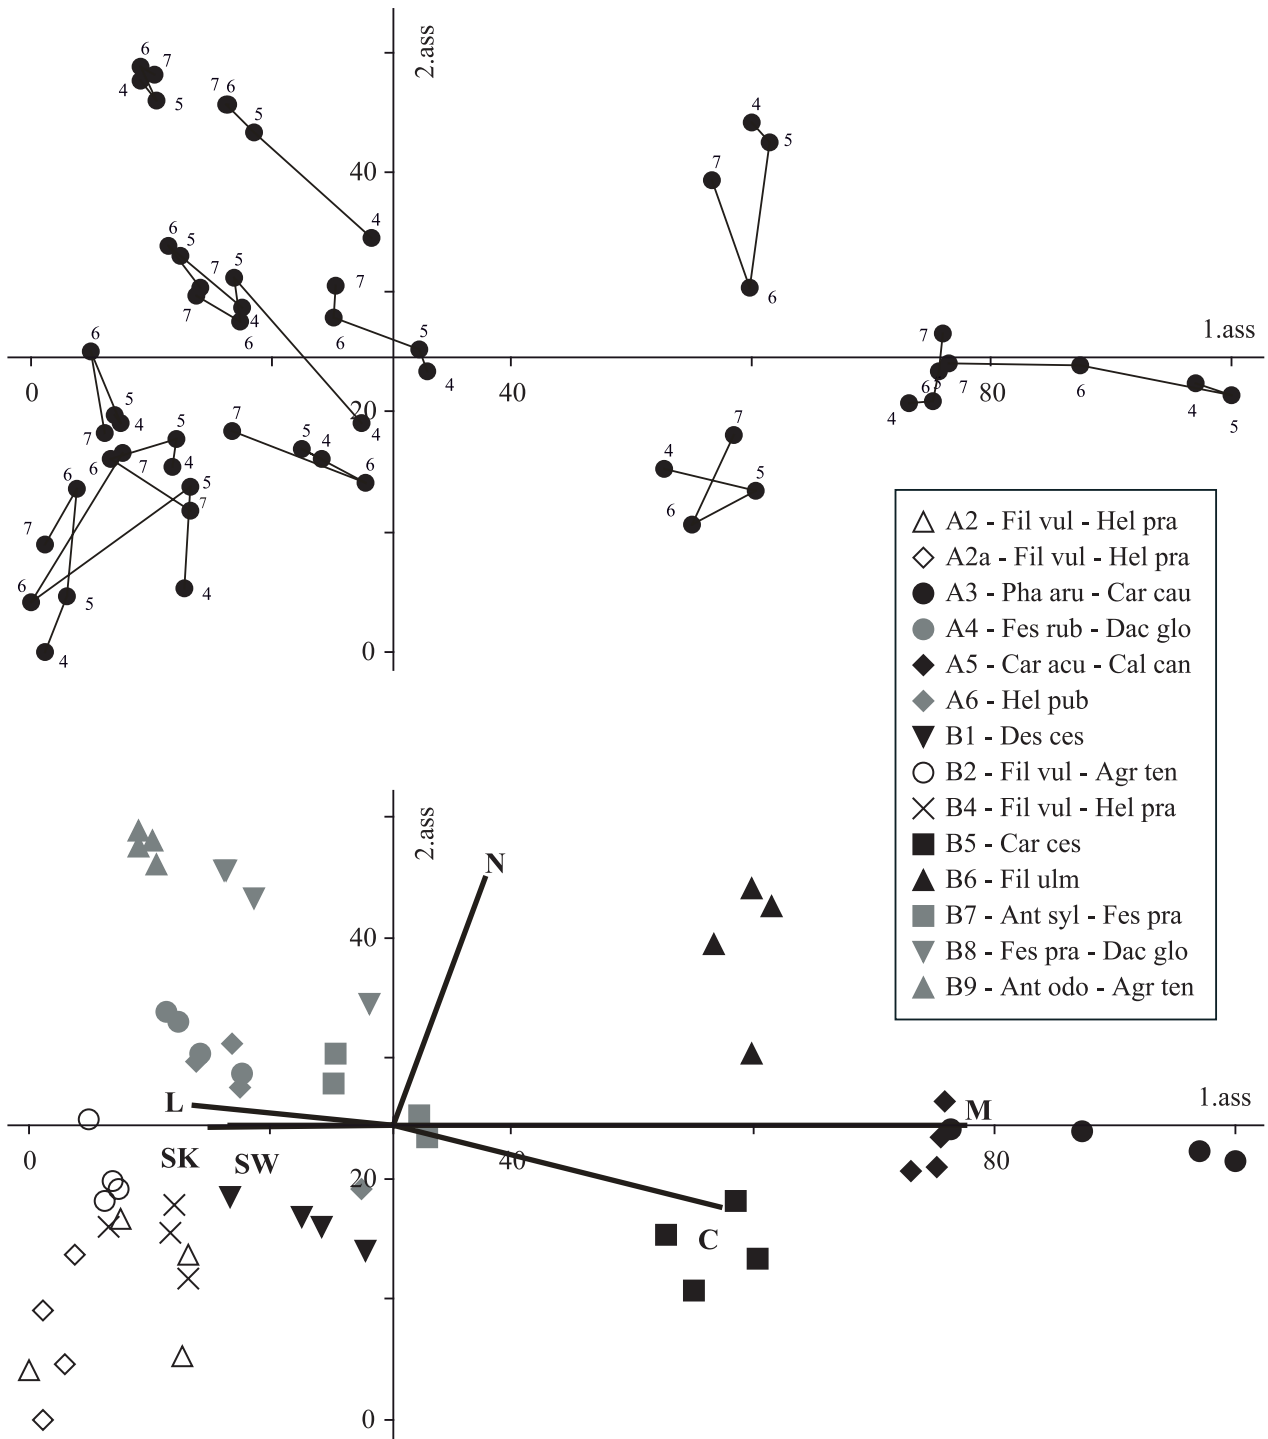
2.ass

40

20

0

1.ass

0

40

80

6 7
4 5
7 6
5
4
6 5
7 5
7 4
6
7
6
5
4
6
5 4
7
4
6 7
5 4
5
4
7 6 7
5 4
6 5
4 7
6
7 5
4
6
5
4
7
6
5
7
6 7
4
6
4
5

A2 - Fil vul - Hel pra
A2a - Fil vul - Hel pra
A3 - Pha aru - Car cau
A4 - Fes rub - Dac glo
A5 - Car acu - Cal can
A6 - Hel pub
B1 - Des ces
B2 - Fil vul - Agr ten
B4 - Fil vul - Hel pra
B5 - Car ces
B6 - Fil ulm
B7 - Ant syl - Fes pra
B8 - Fes pra - Dac glo
B9 - Ant odo - Agr ten

2.ass

N

40

20

0

L

1.ass

M

0

SK

SW

40

80

C